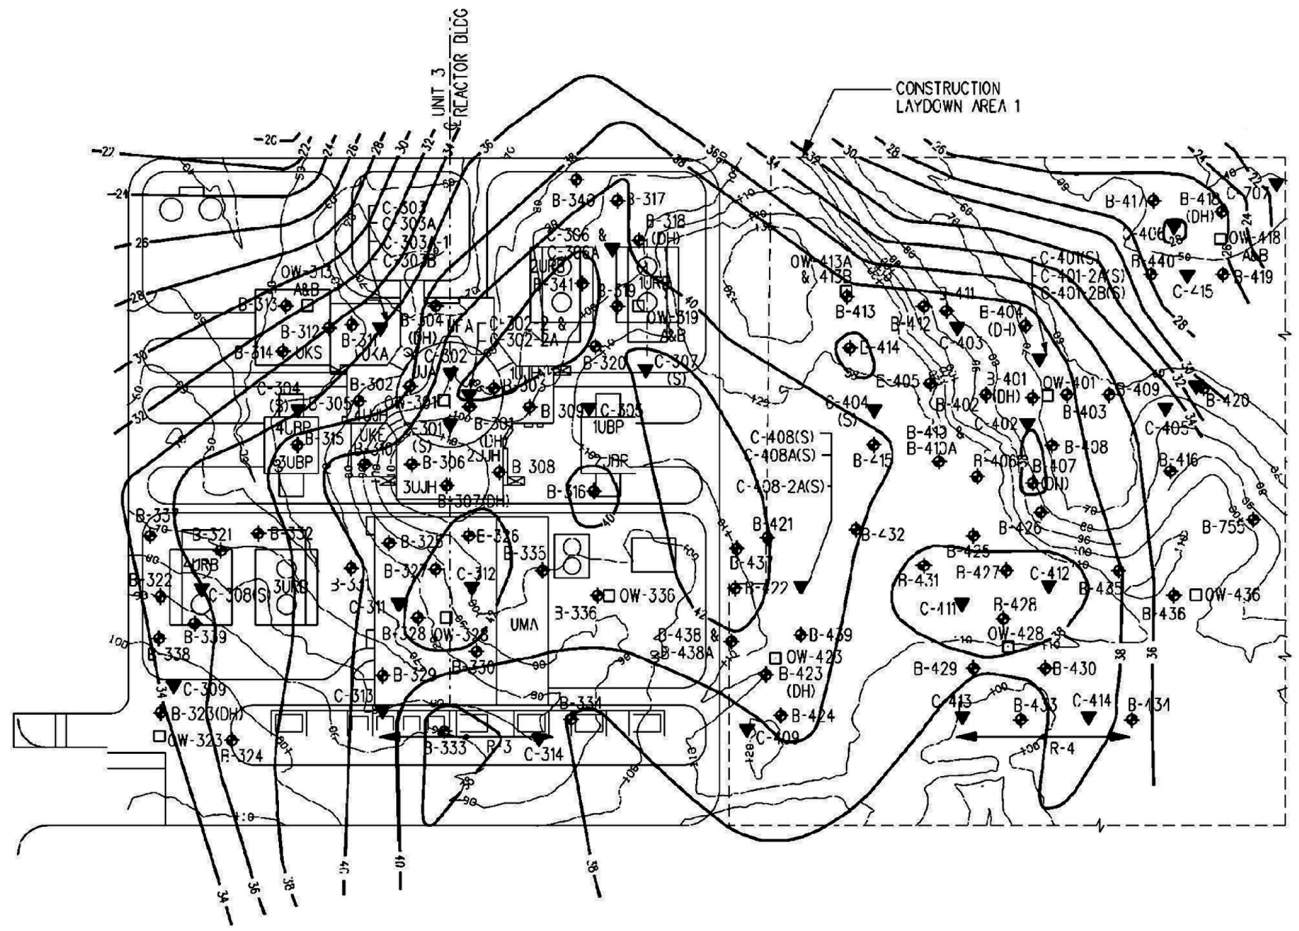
UNIT 3
REACTOR BLDG

CONSTRUCTION
LAYDOWN AREA 1

-27 -26 -24 -22 -24 -26 -28 -30 -32 -34 -36 -38 -36 -34 -32 -30 -28 -26 -24 -22

C-303
C-303A
C-303A-1
C-303B
OW-313
A&B
B-313
B-312
B-314
UKS
B-311
UKA
B-304
(DH)
UFA
C-302
UJA
C-302-2 &
C-302-2A
B-340
B-317
B-318
(DH)
C-306 &
C-306A
2URB
B-341
B-319
1URB
OW-319
A&B
B-320
C-307
(S)
B-302
C-304
(S)
B-305
OW-301
1UJH
B-303
4UJH
4UBP
B-315
3UBP
UKE
B-310
C-301
(S)
B-301
(DH)
2UJH
B-306
3UJH
B 308
B-307(DH)
B
B-309
C-305
1UBP
UBR
B-316
B-337
B-321
B-332
4URB
3URB
B-322
C-308(S)
B-339
B-338
B-325
B-326
B-335
B-327
B-331
C-312
C-311
B-336
OW-336
UMA
B-328
OW-328
B-329
B-330
B-438 &
B-438A
C-309
B-323(DH)
OW-323
B-324
C-313
B-334
B-333
R-3
C-314
OW-413A
& 413B
B-413
B-411
B-412
C-401(S)
C-401-2A(S)
C-401-2B(S)
B-404
(D-I)
C-403
B-414
B-405
B-401
(DH)
OW-401
B-409
B-403
C-404
(S)
B-402
C-402
B-410
B-410A
B-415
B-406
B-407
(DH)
B-408
C-408(S)
C-408A(S)
C-408-2A(S)
B-421
B-437
B-422
B-432
B-426
B-425
R-431
B-427
C-412
C-411
B-428
OW-428
B-435
B-436
OW-436
B-439
OW-423
B-423
(DH)
B-424
C-409
B-429
B-430
C-413
B-433
C-414
B-434
R-4
B-417
B-418
(DH)
C-707
B-406
OW-418
A&B
B-440
B-419
C-415
B-420
C-405
B-416
B-755
34 36 38 40 40 38 38 36